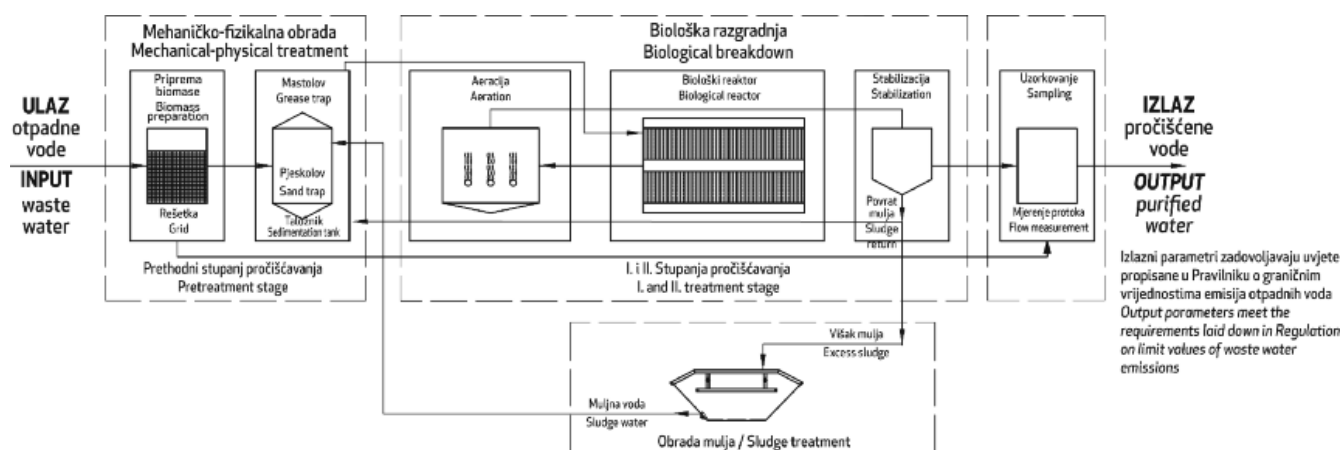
Mehaničko-fizikalna obrada
Mechanical-physical treatment

Biološka razgradnja
Biological breakdown

ULAZ
otpadne vode
INPUT
waste water

Priprema biomase
Biomass preparation

Rešetka
Grid

Mastolov
Grease trap

Pjeskolov
Sand trap

Taložnik
Sedimentation tank

Aeracija
Aeration

Biološki reaktor
Biological reactor

Stabilizacija
Stabilization

Povrat mulja
Sludge return

Uzorkovanje
Sampling

Mjerenje protoka
Flow measurement

IZLAZ
pročišćene vode
OUTPUT
purified water

Prethodni stupanj pročišćavanja
Pretreatment stage

I. i II. Stupanja pročišćavanja
I. and II. treatment stage

Izlazni parametri zadovoljavaju uvjete propisane u Pravilniku o graničnim vrijednostima emisija otpadnih voda
Output parameters meet the requirements laid down in Regulation on limit values of waste water emissions

Višak mulja
Excess sludge

Muljna voda
Sludge water

Obrada mulja / Sludge treatment